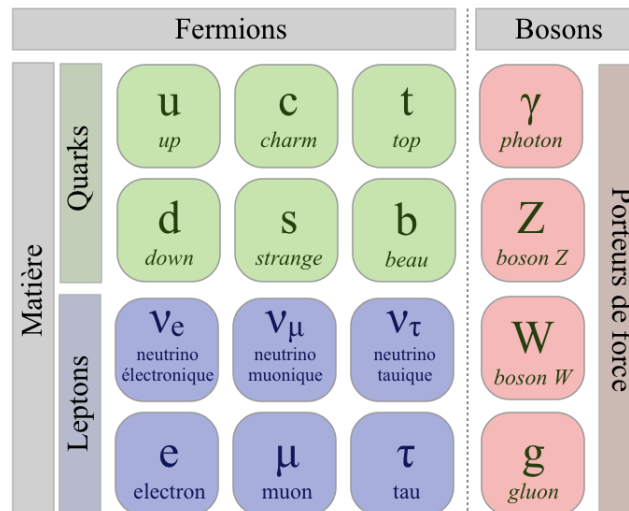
Fermions

Bosons

Matière

Quarks

Leptons

u
up

c
charm

t
top

d
down

s
strange

b
beau

$\nu_e$
neutrino électronique

$\nu_\mu$
neutrino muonique

$\nu_\tau$
neutrino tauique

e
electron

μ
muon

τ
tau

γ
photon

Z
boson Z

W
boson W

g
gluon

Porteurs de force